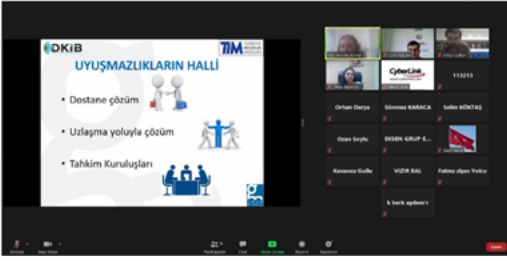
DKİB

TİM

UYUŞMAZLIKLARIN HALLİ

• Dostane çözüm

• Uzlaşma yoluyla çözüm

• Tahkim Kuruluşları

CyberLink

113213

Orhan Derya

Sibomez KARACA

Selim KÖKTAŞ

Ozan Soylu

EKSEN GRUP E...

Kevenoz Gullu

VIZIR BAL

Fatma alpan Yolcu

k berk aydem'r

Unmute

Start Video

Participants

Chat

Share Screen

Record

Reactions

Leave